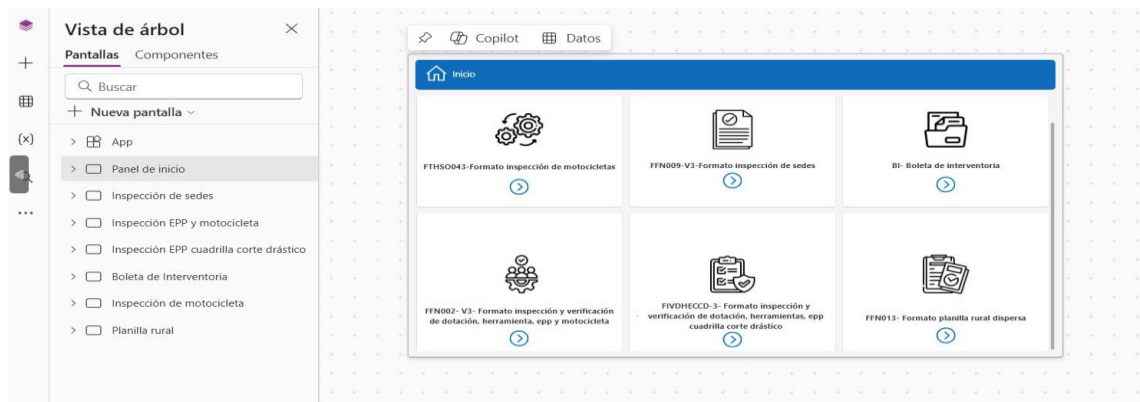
Vista de árbol

Pantallas Componentes

Buscar

+ Nueva pantalla

App

Panel de inicio

Inspección de sedes

Inspección EPP y motocicleta

Inspección EPP cuadrilla corte drástico

Boleta de Interventoria

Inspección de motocicleta

Planilla rural

Copilot Datos

Inicio

FTHSO043-Formato inspección de motocicletas

FFN009-V3-Formato inspección de sedes

BI- Boleta de interventoria

FFN002- V3- Formato inspección y verificación de dotación, herramienta, epp y motocicleta

FIVDHECCD-3- Formato inspección y verificación de dotación, herramientas, epp cuadrilla corte drástico

FFN013- Formato planilla rural dispersa